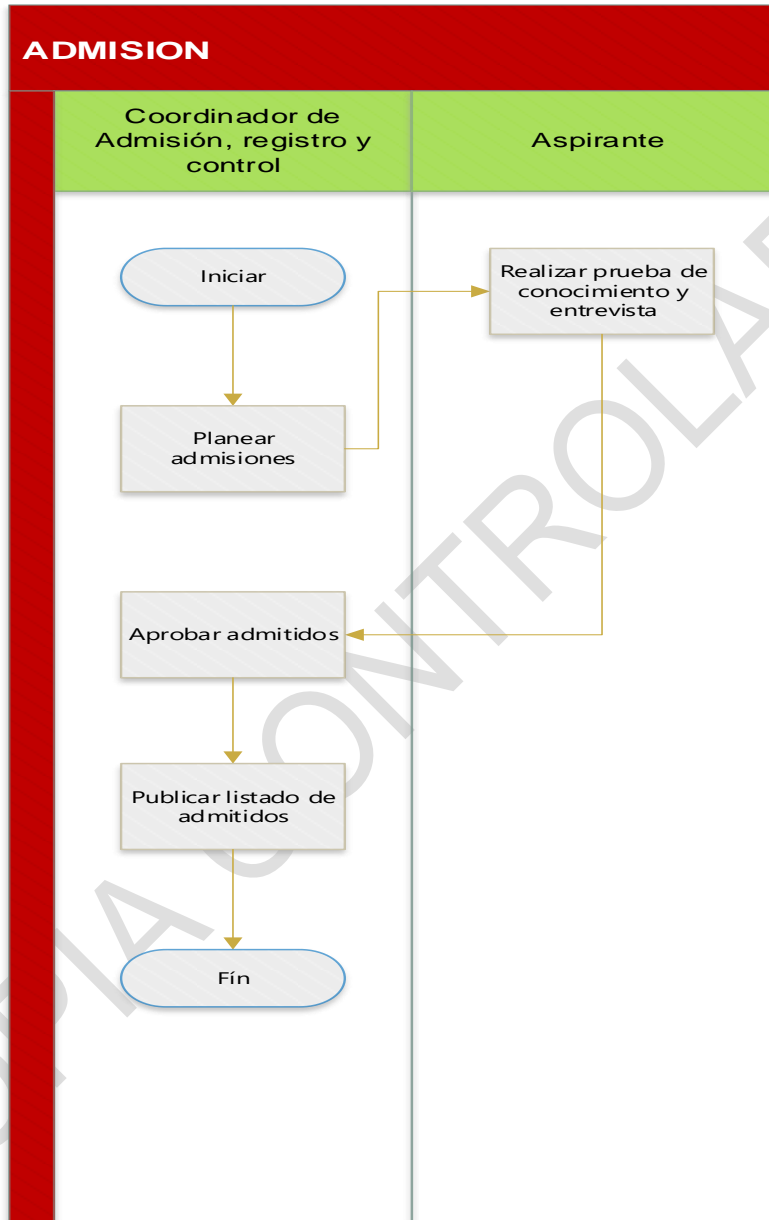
ADMISION

Coordinador de Admisión, registro y control

Aspirante

Iniciar

Realizar prueba de conocimiento y entrevista

Planear admisiones

Aprobar admitidos

Publicar listado de admitidos

Fín

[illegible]IA CONTROLA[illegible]